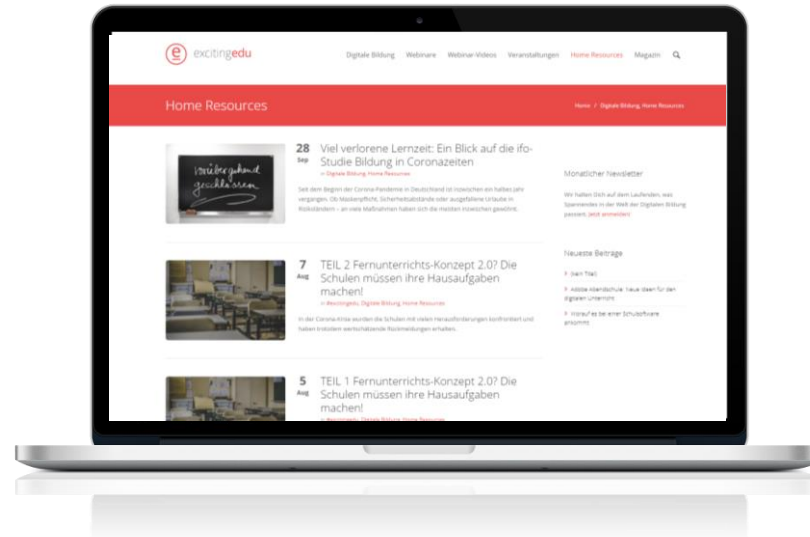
excitingedu

Digitale Bildung Webinare Webinar-Videos Veranstaltungen Home Resources Magazin

Home Resources

Home / Digitale Bildung, Home Resources

vorübergehend geschlossen

28 Sep

Viel verlorene Lernzeit: Ein Blick auf die ifo-Studie Bildung in Coronazeiten

in Digitale Bildung, Home Resources

Seit dem Beginn der Corona-Pandemie in Deutschland ist inzwischen ein halbes Jahr vergangen. Ob Maskenpflicht, Sicherheitsabstände oder ausgefallene Urlaube in Risikoländern – an viele Maßnahmen haben sich die meisten inzwischen gewöhnt.

Monatlicher Newsletter

Wir halten Dich auf dem Laufenden, was Spannendes in der Welt der Digitalen Bildung passiert. Jetzt anmelden!

7 Aug

TEIL 2 Fernunterrichts-Konzept 2.0? Die Schulen müssen ihre Hausaufgaben machen!

in #excitingedu, Digitale Bildung, Home Resources

In der Corona-Krise wurden die Schulen mit vielen Herausforderungen konfrontiert und haben trotzdem wertschätzende Rückmeldungen erhalten.

Neueste Beiträge

[kein Titel]

Adobe Abendschule: Neue Ideen für den digitalen Unterricht

Worauf es bei einer Schulsoftware ankommt

5 Aug

TEIL 1 Fernunterrichts-Konzept 2.0? Die Schulen müssen ihre Hausaufgaben machen!

in #excitingedu, Digitale Bildung, Home Resources